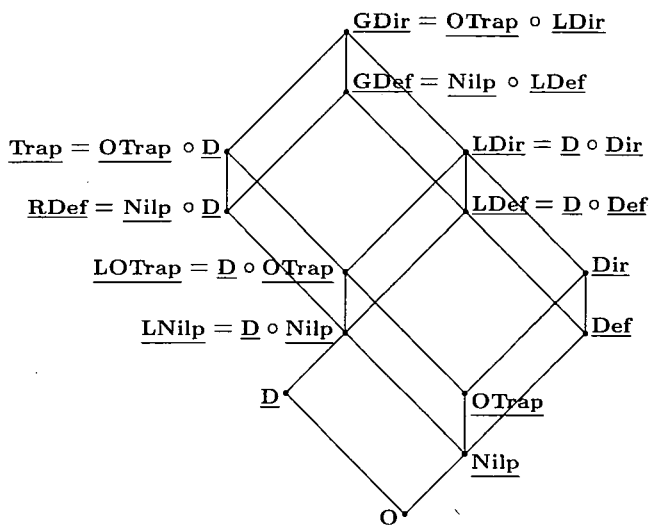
$\underline{\mathbf{GDir}} = \underline{\mathbf{OTrap}} \circ \underline{\mathbf{LDir}}$

$\underline{\mathbf{GDef}} = \underline{\mathbf{Nilp}} \circ \underline{\mathbf{LDef}}$

$\underline{\mathbf{Trap}} = \underline{\mathbf{OTrap}} \circ \underline{\mathbf{D}}$

$\underline{\mathbf{LDir}} = \underline{\mathbf{D}} \circ \underline{\mathbf{Dir}}$

$\underline{\mathbf{RDef}} = \underline{\mathbf{Nilp}} \circ \underline{\mathbf{D}}$

$\underline{\mathbf{LDef}} = \underline{\mathbf{D}} \circ \underline{\mathbf{Def}}$

$\underline{\mathbf{LOTrap}} = \underline{\mathbf{D}} \circ \underline{\mathbf{OTrap}}$

$\underline{\mathbf{Dir}}$

$\underline{\mathbf{LNilp}} = \underline{\mathbf{D}} \circ \underline{\mathbf{Nilp}}$

$\underline{\mathbf{Def}}$

$\underline{\mathbf{D}}$

$\underline{\mathbf{OTrap}}$

$\underline{\mathbf{Nilp}}$

$\mathbf{O}$